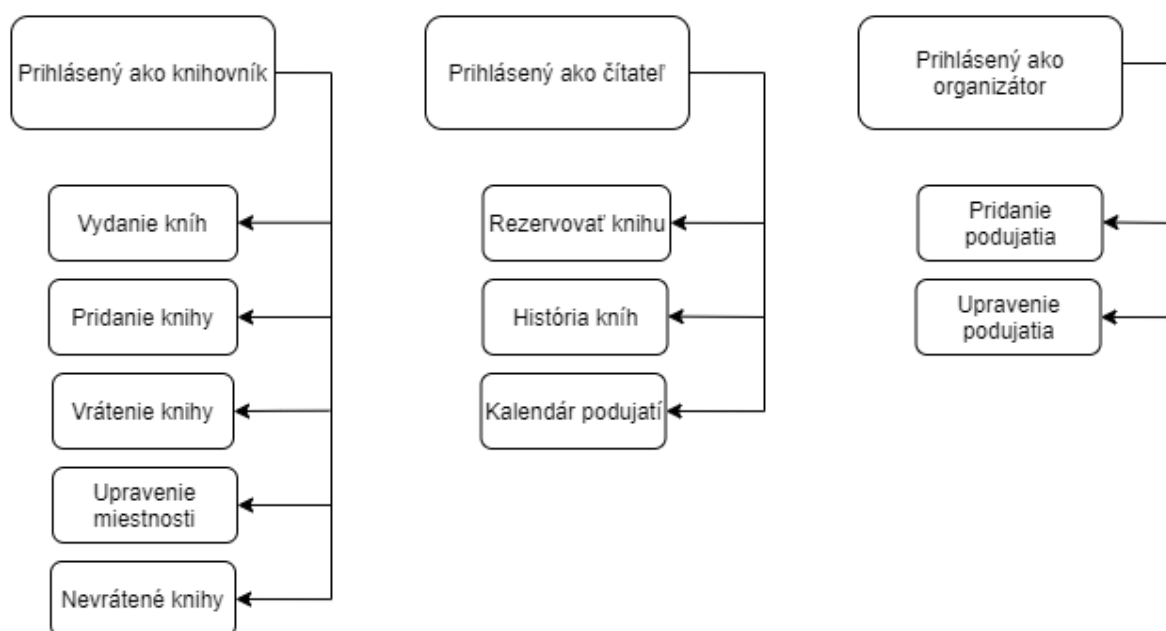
Prihlásený ako knihovník

Vydanie kníh

Pridanie knihy

Vrátenie knihy

Upravenie miestnosti

Nevrátené knihy

Prihlásený ako čítateľ

Rezervovať knihu

História kníh

Kalendár podujatí

Prihlásený ako organizátor

Pridanie podujatia

Upravenie podujatia